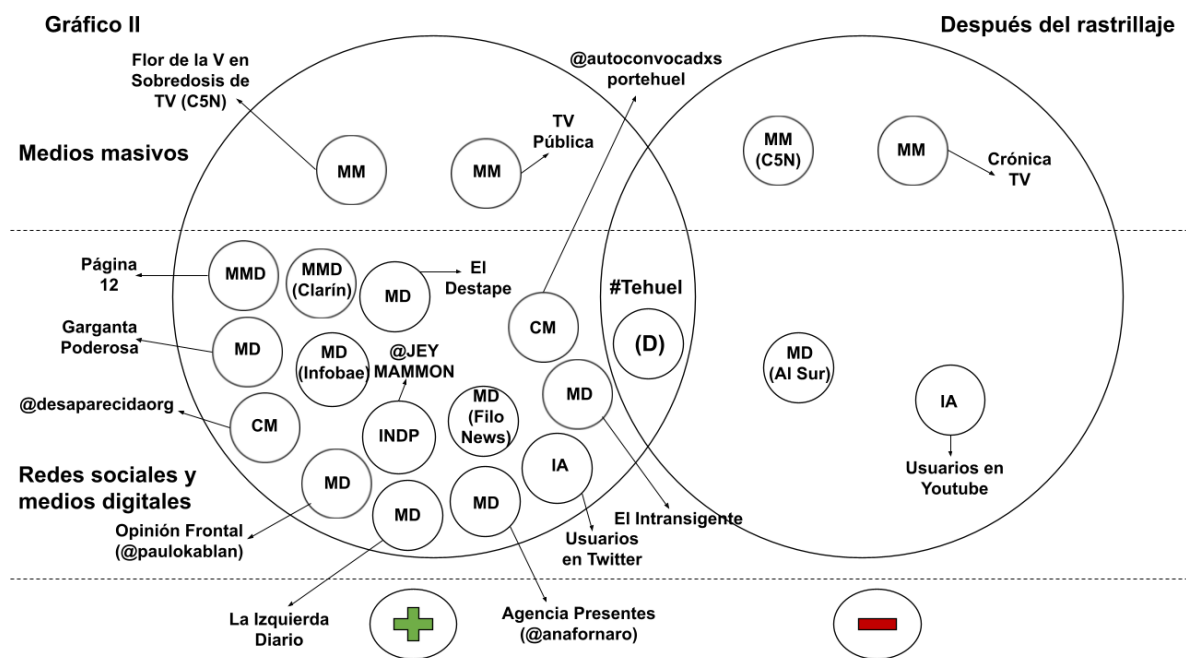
Gráfico II

Después del rastrillaje

Flor de la V en Sobredosis de TV (C5N)

@autoconvocadxs portehuel

Medios masivos

MM

MM

TV Pública

MM (C5N)

MM

Crónica TV

Página 12

MMD

MMD (Clarín)

MD

El Destape

#Tehuel

CM

(D)

Garganta Poderosa

MD

MD (Infobae)

@JEY MAMMON

MD

MD (Al Sur)

@desaparecidaorg

CM

INDP

MD (Filo News)

IA

IA

Usuarios en Youtube

Redes sociales y medios digitales

MD

MD

MD

El Intransigente

Opinión Frontal (@paulokablan)

Usuarios en Twitter

La Izquierda Diario

Agencia Presentes (@anafornaro)